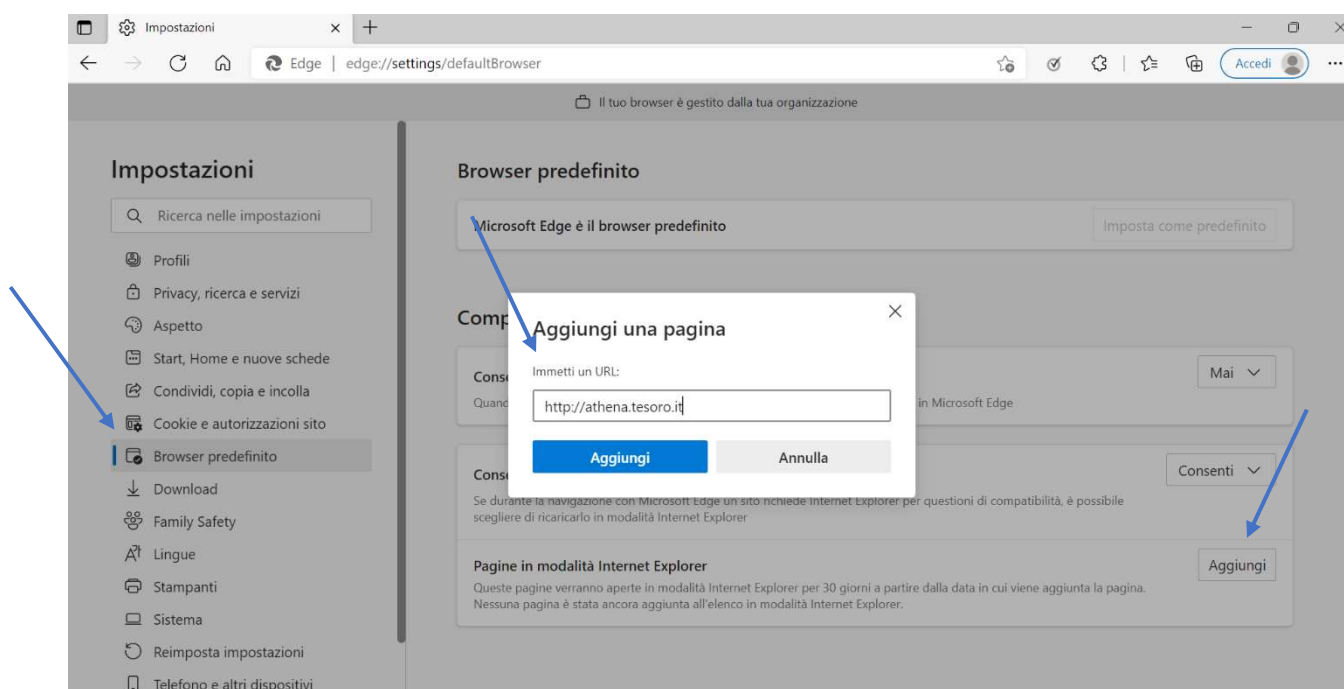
Impostazioni × +

Edge | edge://settings/defaultBrowser

Accedi

Il tuo browser è gestito dalla tua organizzazione

Impostazioni

Ricerca nelle impostazioni

Profili
Privacy, ricerca e servizi
Aspetto
Start, Home e nuove schede
Condividi, copia e incolla
Cookie e autorizzazioni sito
Browser predefinito
Download
Family Safety
Lingue
Stampanti
Sistema
Reimposta impostazioni
Telefono e altri dispositivi

Browser predefinito

Microsoft Edge è il browser predefinito

Imposta come predefinito

Comp

Cons
Quand

in Microsoft Edge

Mai

Cons

Consenti

Se durante la navigazione con Microsoft Edge un sito richiede Internet Explorer per questioni di compatibilità, è possibile scegliere di ricaricarlo in modalità Internet Explorer

Pagine in modalità Internet Explorer

Queste pagine verranno aperte in modalità Internet Explorer per 30 giorni a partire dalla data in cui viene aggiunta la pagina. Nessuna pagina è stata ancora aggiunta all'elenco in modalità Internet Explorer.

Aggiungi

Aggiungi una pagina

Immetti un URL:

http://athena.tesoro.it

Aggiungi

Annulla